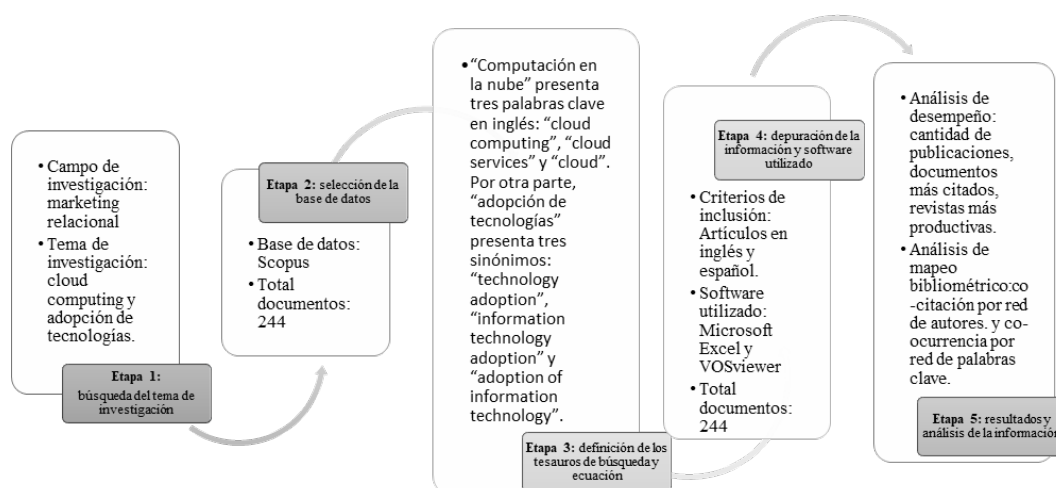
• Campo de investigación: marketing relacional
• Tema de investigación: cloud computing y adopción de tecnologías.

Etapa 1: búsqueda del tema de investigación

Etapa 2: selección de la base de datos

• Base de datos: Scopus
• Total documentos: 244

• "Computación en la nube" presenta tres palabras clave en inglés: "cloud computing", "cloud services" y "cloud". Por otra parte, "adopción de tecnologías" presenta tres sinónimos: "technology adoption", "information technology adoption" y "adoption of information technology".

Etapa 3: definición de los tesauros de búsqueda y ecuación

Etapa 4: depuración de la información y software utilizado

• Criterios de inclusión: Artículos en inglés y español.
• Software utilizado: Microsoft Excel y VOSviewer
• Total documentos: 244

• Análisis de desempeño: cantidad de publicaciones, documentos más citados, revistas más productivas.
• Análisis de mapeo bibliométrico:co-citación por red de autores. y co-ocurrencia por red de palabras clave.

Etapa 5: resultados y análisis de la información